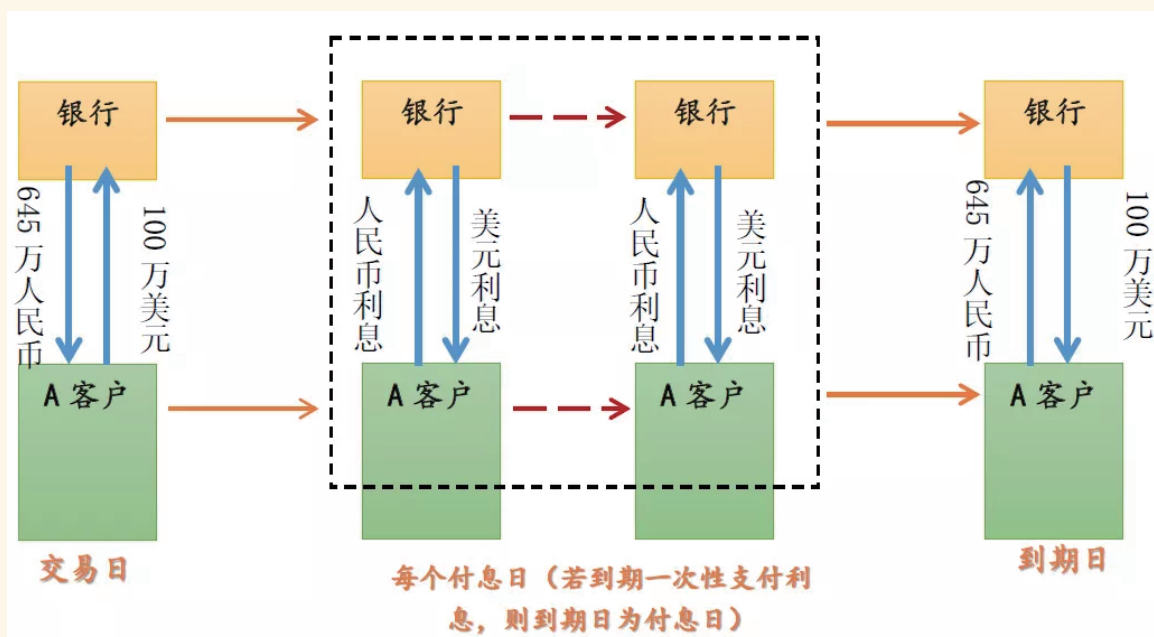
银行

645万人民币

100万美元

A客户

交易日

银行

人民币利息

美元利息

A客户

银行

人民币利息

美元利息

A客户

每个付息日（若到期一次性支付利息，则到期日为付息日）

银行

645万人民币

100万美元

A客户

到期日